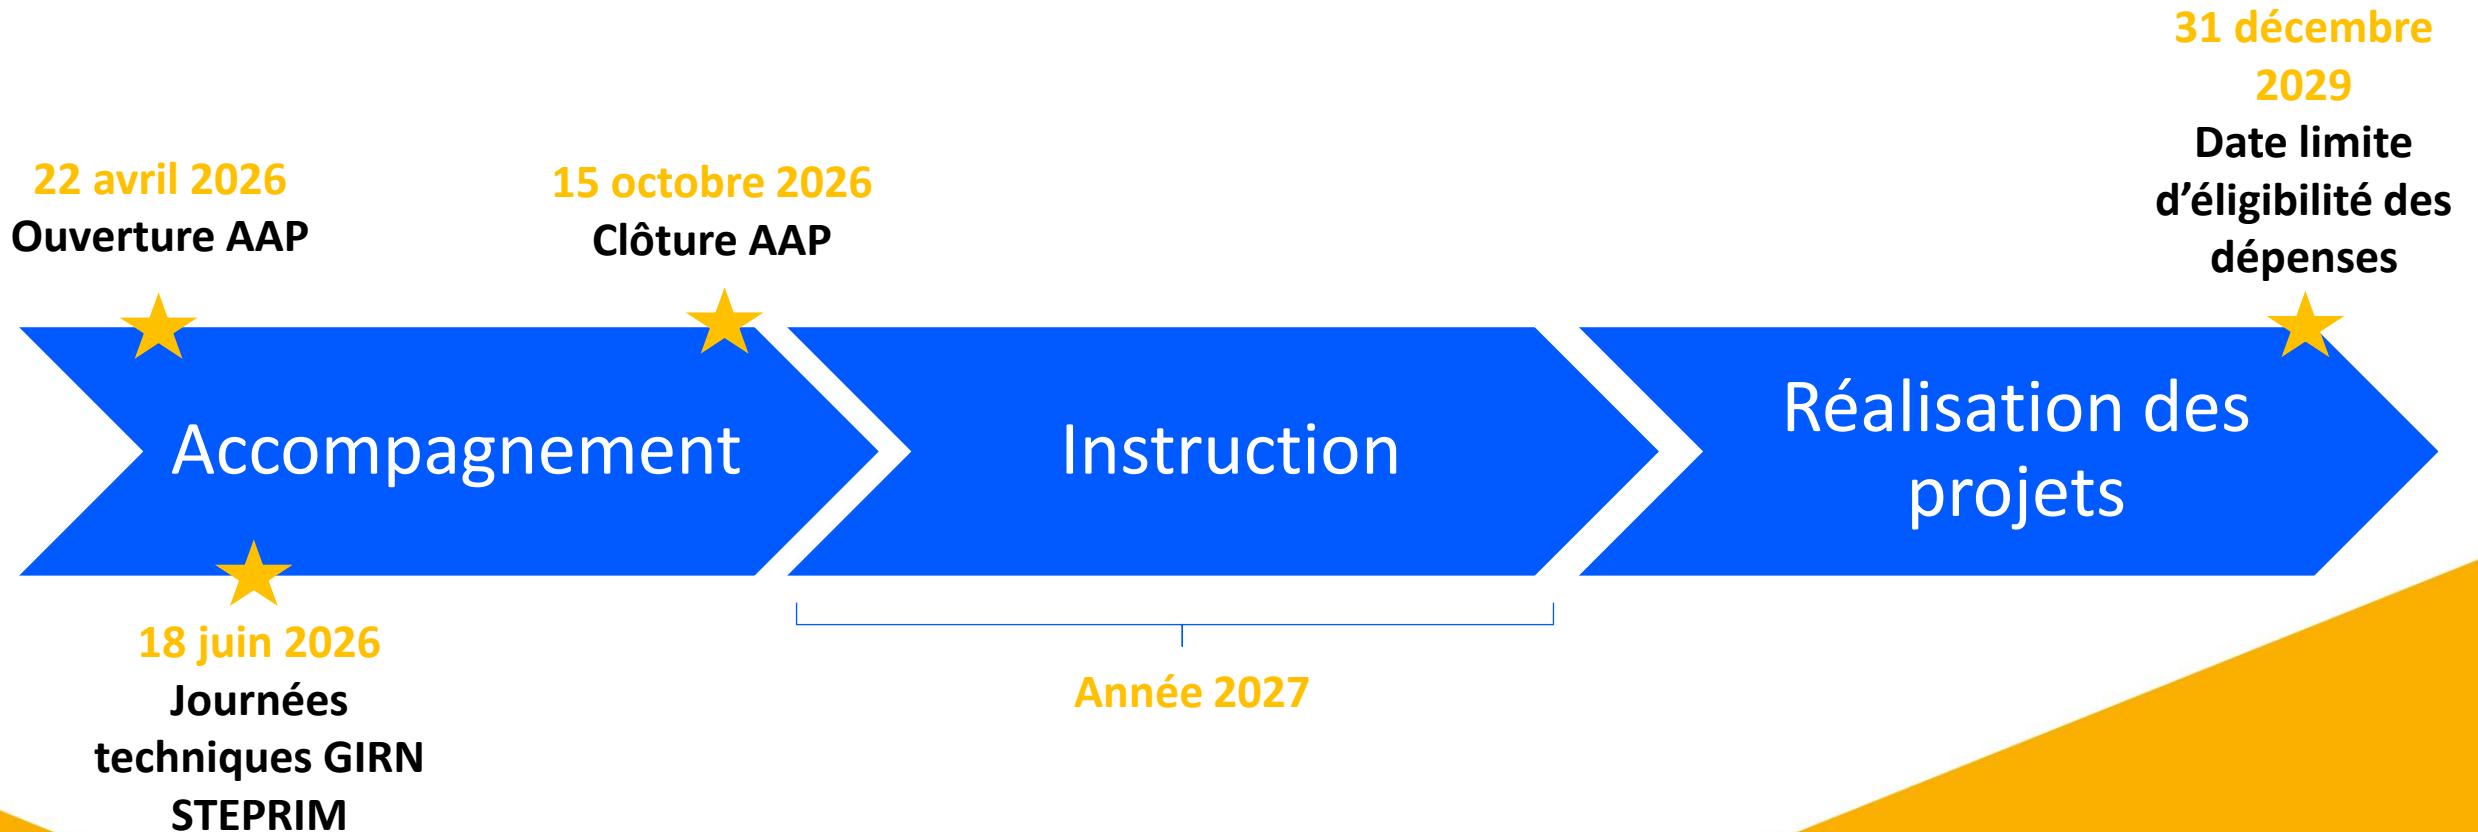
22 avril 2026
Ouverture AAP

15 octobre 2026
Clôture AAP

31 décembre 2029
Date limite d’éligibilité des dépenses

Accompagnement

Instruction

Réalisation des projets

18 juin 2026
Journées techniques GIRN STEPRIM

Année 2027